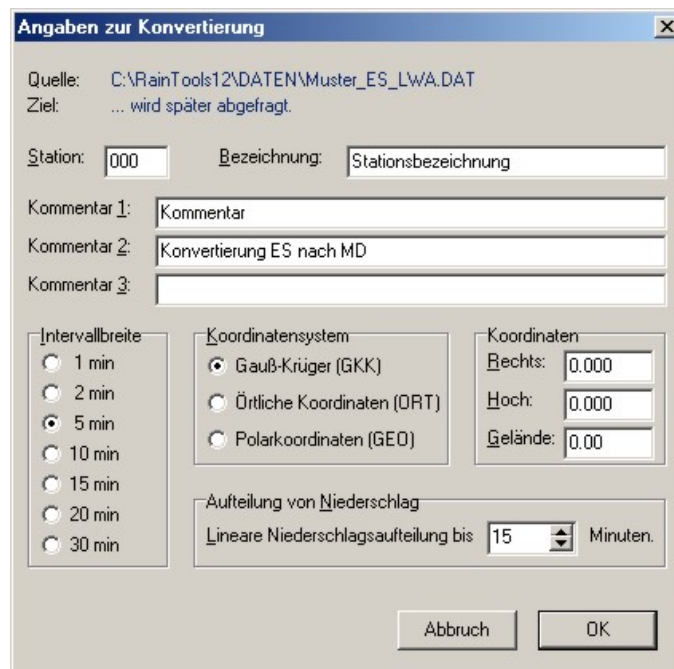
Angaben zur Konvertierung

×

Quelle: C:\RainTools12\DATEN\Muster_ES_LWA.DAT
Ziel: ... wird später abgefragt.

Station: 000

Bezeichnung: Stationsbezeichnung

Kommentar 1: Kommentar
Kommentar 2: Konvertierung ES nach MD
Kommentar 3:

Intervallbreite
1 min
2 min
5 min
10 min
15 min
20 min
30 min

Koordinatensystem
Gauß-Krüger (GKK)
Örtliche Koordinaten (ORT)
Polarkoordinaten (GEO)

Koordinaten
Rechts: 0.000
Hoch: 0.000
Gelände: 0.00

Aufteilung von Niederschlag
Lineare Niederschlagsaufteilung bis 15 Minuten.

Abbruch
OK